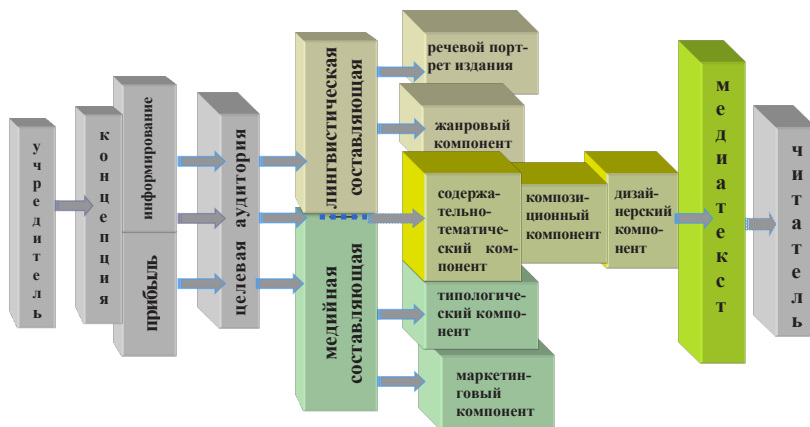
учредитель

концепция

информирование

прибыль

целевая аудитория

лингвистическая составляющая

медийная составляющая

речевой портрет издания

жанровый компонент

содержательно-тематический компонент

композиционный компонент

дизайнерский компонент

типологический компонент

маркетинговый компонент

медиатекст

читатель